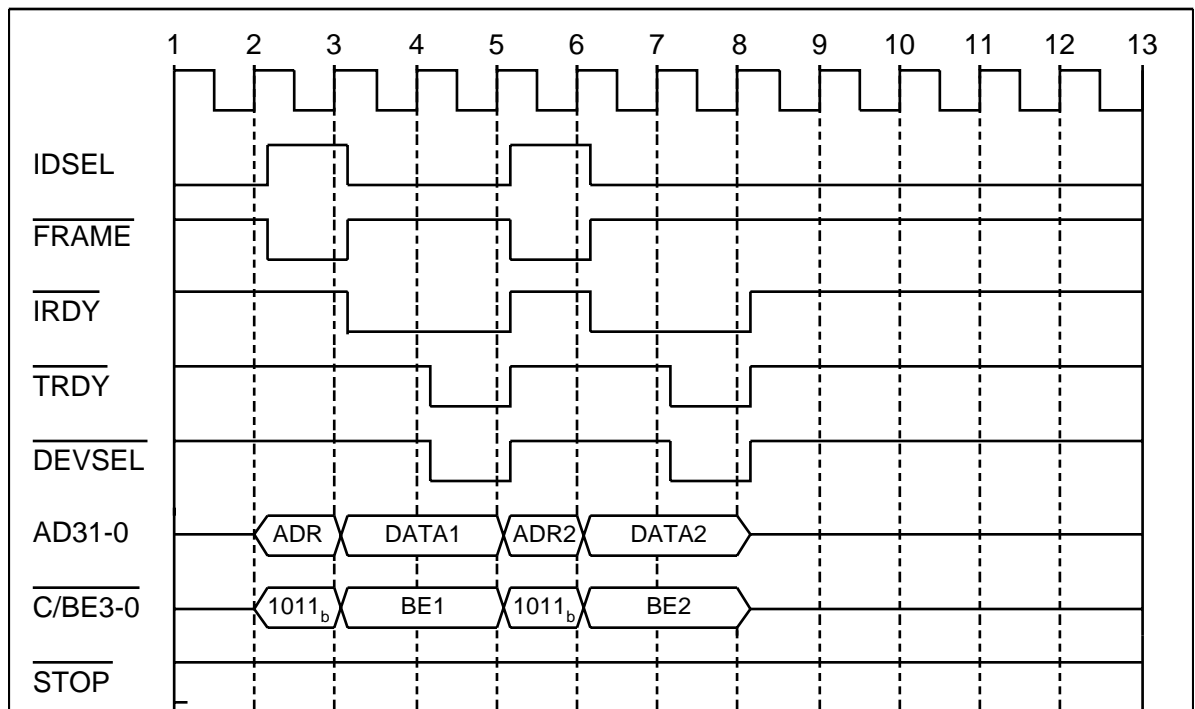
1 2 3 4 5 6 7 8 9 10 11 12 13

IDSEL

$\overline{\text{FRAME}}$

$\overline{\text{IRDY}}$

$\overline{\text{TRDY}}$

$\overline{\text{DEVSEL}}$

AD31-0

ADR DATA1 ADR2 DATA2

$\overline{\text{C/BE3-0}}$

$1011_b$ BE1 $1011_b$ BE2

$\overline{\text{STOP}}$